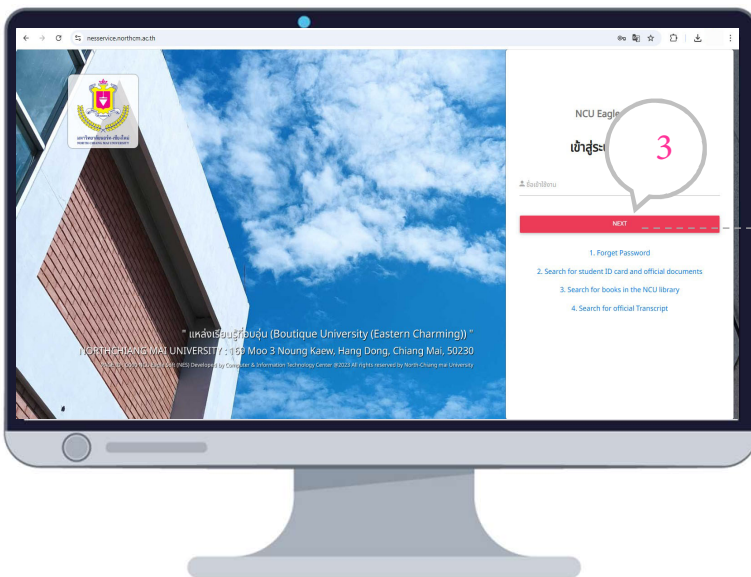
nesservice.northcm.ac.th

มหาวิทยาลัยนอร์ท-เชียงใหม่
NORTH-CHIANG MAI UNIVERSITY

" แหล่งเรียนรู้อบอุ่น (Boutique University (Eastern Charming)) "
NORTHCHIANG MAI UNIVERSITY : 169 Moo 3 Noung Kaew, Hang Dong, Chiang Mai, 50230
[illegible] (NES) Developed by Computer & Information Technology Center ©2023 All rights reserved by North-Chiang mai University

NCU Eagle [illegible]

เข้าสู่ระ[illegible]

3

ชื่อผู้ใช้งาน

NEXT

1. Forget Password

2. Search for student ID card and official documents

3. Search for books in the NCU library

4. Search for official Transcript